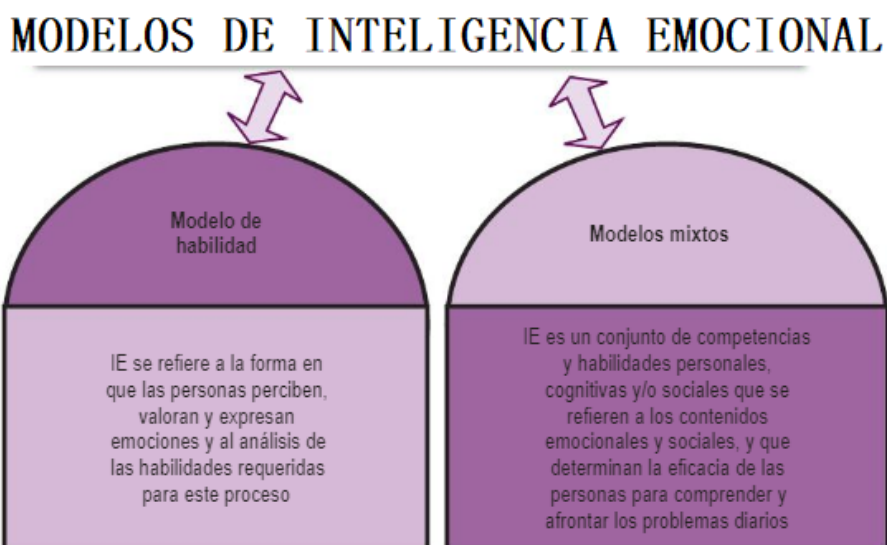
MODELOS DE INTELIGENCIA EMOCIONAL

Modelo de habilidad

IE se refiere a la forma en que las personas perciben, valoran y expresan emociones y al análisis de las habilidades requeridas para este proceso

Modelos mixtos

IE es un conjunto de competencias y habilidades personales, cognitivas y/o sociales que se refieren a los contenidos emocionales y sociales, y que determinan la eficacia de las personas para comprender y afrontar los problemas diarios